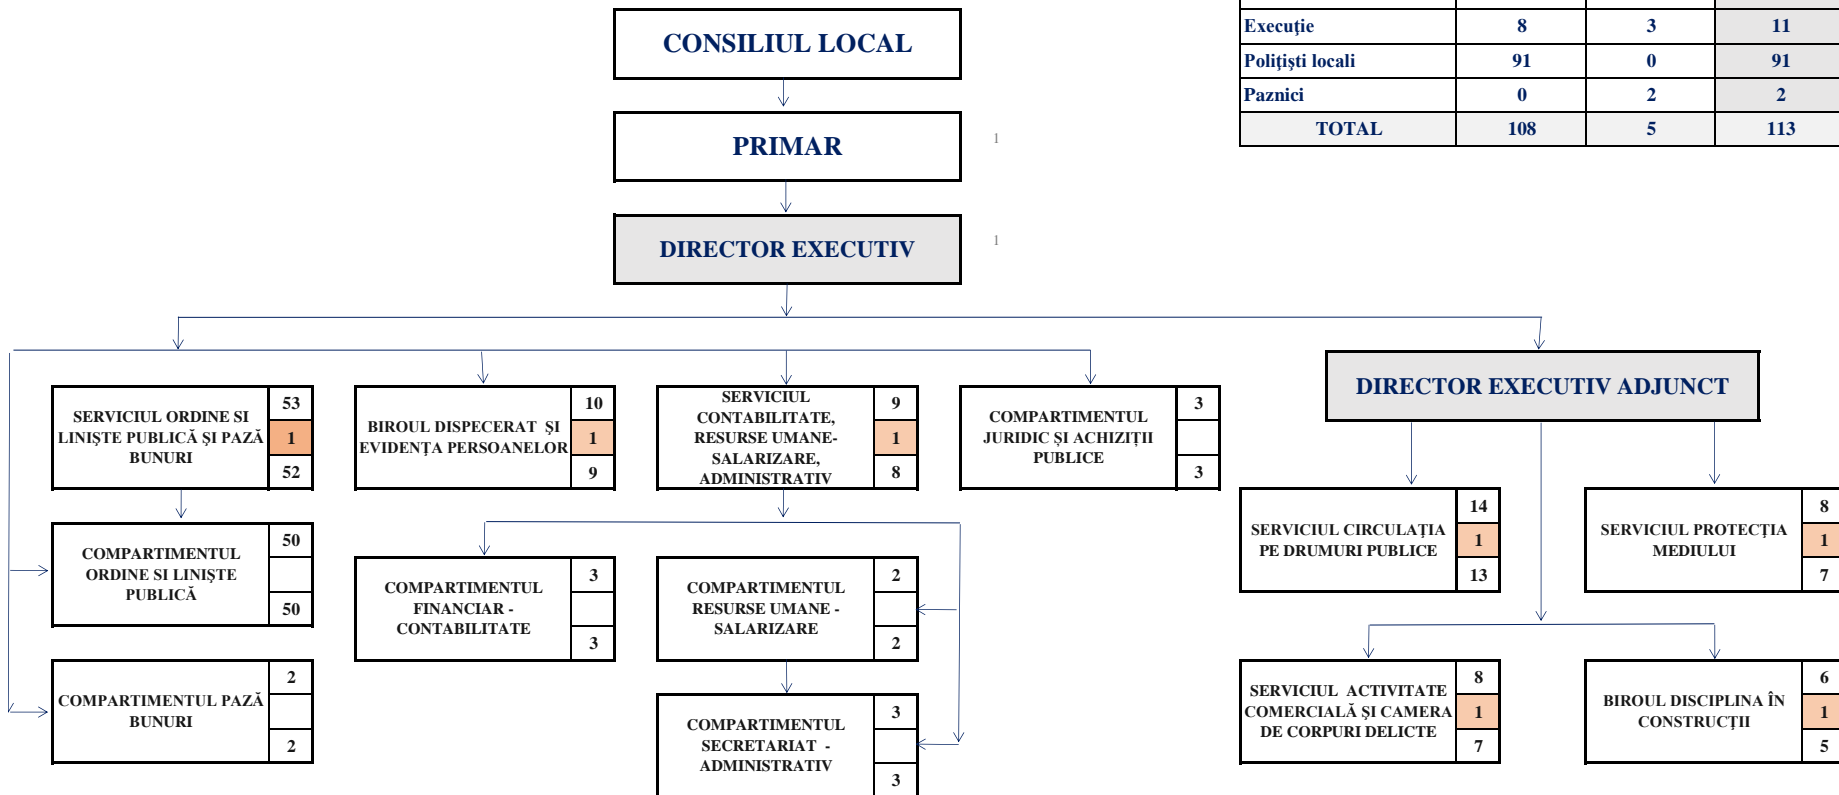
| Execuție | 8 | 3 | 11 |
|---|---|---|---|
| Polițiști locali | 91 | 0 | 91 |
| Paznici | 0 | 2 | 2 |
| TOTAL | 108 | 5 | 113 |

CONSILIUL LOCAL

PRIMAR

1

DIRECTOR EXECUTIV

1

SERVICIUL ORDINE SI LINIȘTE PUBLICĂ ȘI PAZĂ BUNURI 53 1 52

BIROUL DISPECERAT ȘI EVIDENȚA PERSOANELOR 10 1 9

SERVICIUL CONTABILITATE, RESURSE UMANE-SALARIZARE, ADMINISTRATIV 9 1 8

COMPARTIMENTUL JURIDIC ȘI ACHIZIȚII PUBLICE 3 3

DIRECTOR EXECUTIV ADJUNCT

COMPARTIMENTUL ORDINE SI LINIȘTE PUBLICĂ 50 50

COMPARTIMENTUL PAZĂ BUNURI 2 2

COMPARTIMENTUL FINANCIAR - CONTABILITATE 3 3

COMPARTIMENTUL RESURSE UMANE - SALARIZARE 2 2

COMPARTIMENTUL SECRETARIAT - ADMINISTRATIV 3 3

SERVICIUL CIRCULAȚIA PE DRUMURI PUBLICE 14 1 13

SERVICIUL PROTECȚIA MEDIULUI 8 1 7

SERVICIUL ACTIVITATE COMERCIALĂ ȘI CAMERA DE CORPURI DELICTE 8 1 7

BIROUL DISCIPLINA ÎN CONSTRUCȚII 6 1 5